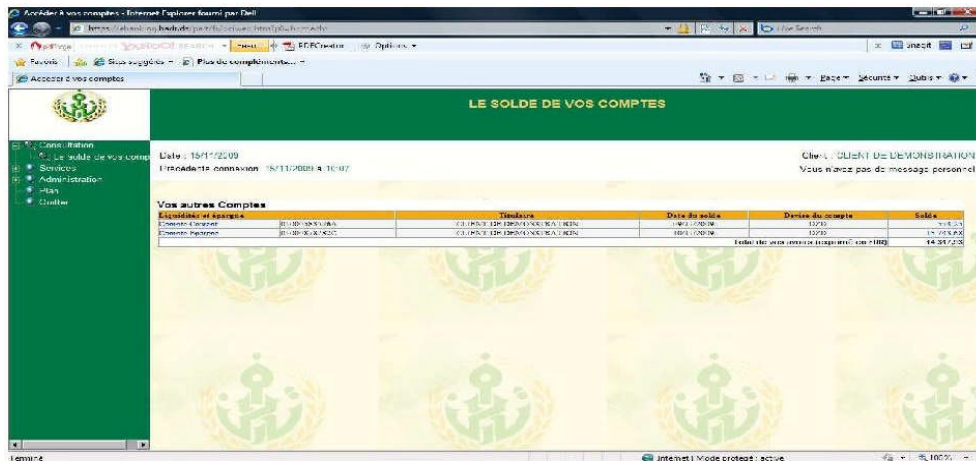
Accéder à vos comptes - Internet Explorer fourni par Dell

https://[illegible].badr.dz/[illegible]

Live Search

YAHOO! SEARCH · PDFCreator · Options

Snagit

Favoris · Sites suggérés · Plus de compléments...

Accéder à vos comptes

Page · Sécurité · Outils

LE SOLDE DE VOS COMPTES

Consultation
Le solde de vos comp
Services
Administration
Plan
Quitter

Date : 15/11/2009
Précédente connexion : 15/11/2009 à 10:07

Client : CLIENT DE DEMONSTRATION
Vous n'avez pas de message personnel

Vos autres Comptes

| Liquidités et épargne | | Titulaire | Date du solde | Devise du compte | Solde |
|---|---|---|---|---|---|
| Compte Courant | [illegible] | CLIENT DE DEMONSTRATION | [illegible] | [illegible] | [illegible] |
| Compte Epargne | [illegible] | CLIENT DE DEMONSTRATION | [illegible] | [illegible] | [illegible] |
| | | | Total de vos avoirs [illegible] | | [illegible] |

Terminé · Internet | Mode protégé : activé · 100%